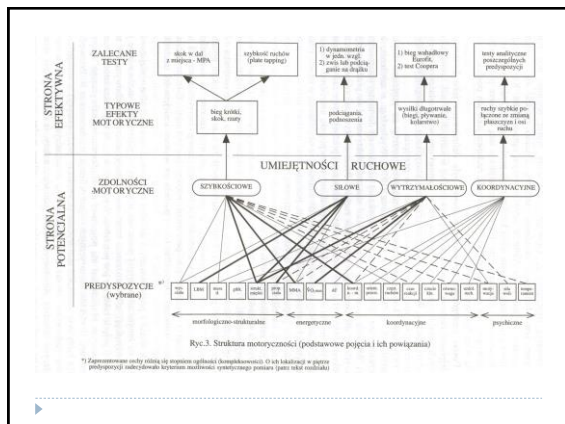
STRONA EFEKTYWNA

ZALECANE TESTY

skok w dal z miejsca - MPA

szybkość ruchów (plate tapping)

1) dynamometria w jedn. wzgl.
2) zwis lub podciąganie na drążku

1) bieg wahadłowy Eurofit,
2) test Coopera

testy analityczne poszczególnych predyspozycji

TYPOWE EFEKTY MOTORYCZNE

bieg krótki, skok, rzuty

podciąganie, podnoszenie

wysiłki długotrwałe (biegi, pływanie, kolarstwo)

ruchy szybkie połączone ze zmianą płaszczyzn i osi ruchu

STRONA POTENCJALNA

UMIEJĘTNOŚCI RUCHOWE

ZDOLNOŚCI MOTORYCZNE

SZYBKOŚCIOWE

SIŁOWE

WYTRZYMAŁOŚCIOWE

KOORDYNACYJNE

PREDYSPOZYCJE *) (wybrane)

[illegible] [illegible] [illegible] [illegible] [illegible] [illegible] MMA $VO_{2max}$ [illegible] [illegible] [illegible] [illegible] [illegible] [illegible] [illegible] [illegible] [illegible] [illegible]

morfologiczno-strukturalne

energetyczne

koordynacyjne

psychiczne

Ryc.3. Struktura motoryczności (podstawowe pojęcia i ich powiązania)

*) Zaprezentowane cechy różnią się stopniem ogólności (kompleksowości). O ich lokalizacji w ogólnej predyspozycji zadecydowało kryterium możliwości syntetycznego pomiaru (patrz tekst rozdziału)